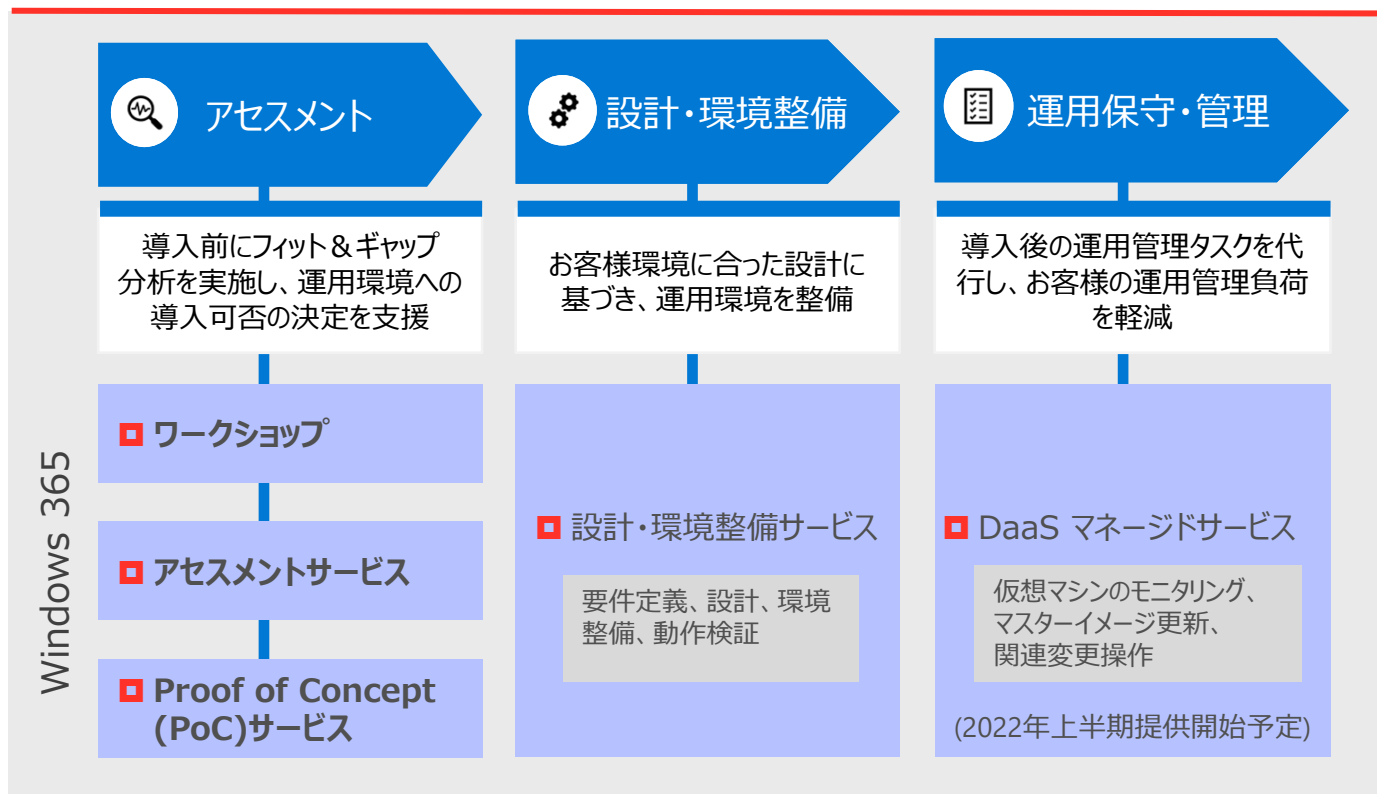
アセスメント

設計・環境整備

運用保守・管理

導入前にフィット＆ギャップ分析を実施し、運用環境への導入可否の決定を支援

お客様環境に合った設計に基づき、運用環境を整備

導入後の運用管理タスクを代行し、お客様の運用管理負荷を軽減

Windows 365

ワークショップ

アセスメントサービス

Proof of Concept (PoC)サービス

設計・環境整備サービス

要件定義、設計、環境整備、動作検証

DaaS マネージドサービス

仮想マシンのモニタリング、マスターイメージ更新、関連変更操作

(2022年上半期提供開始予定)